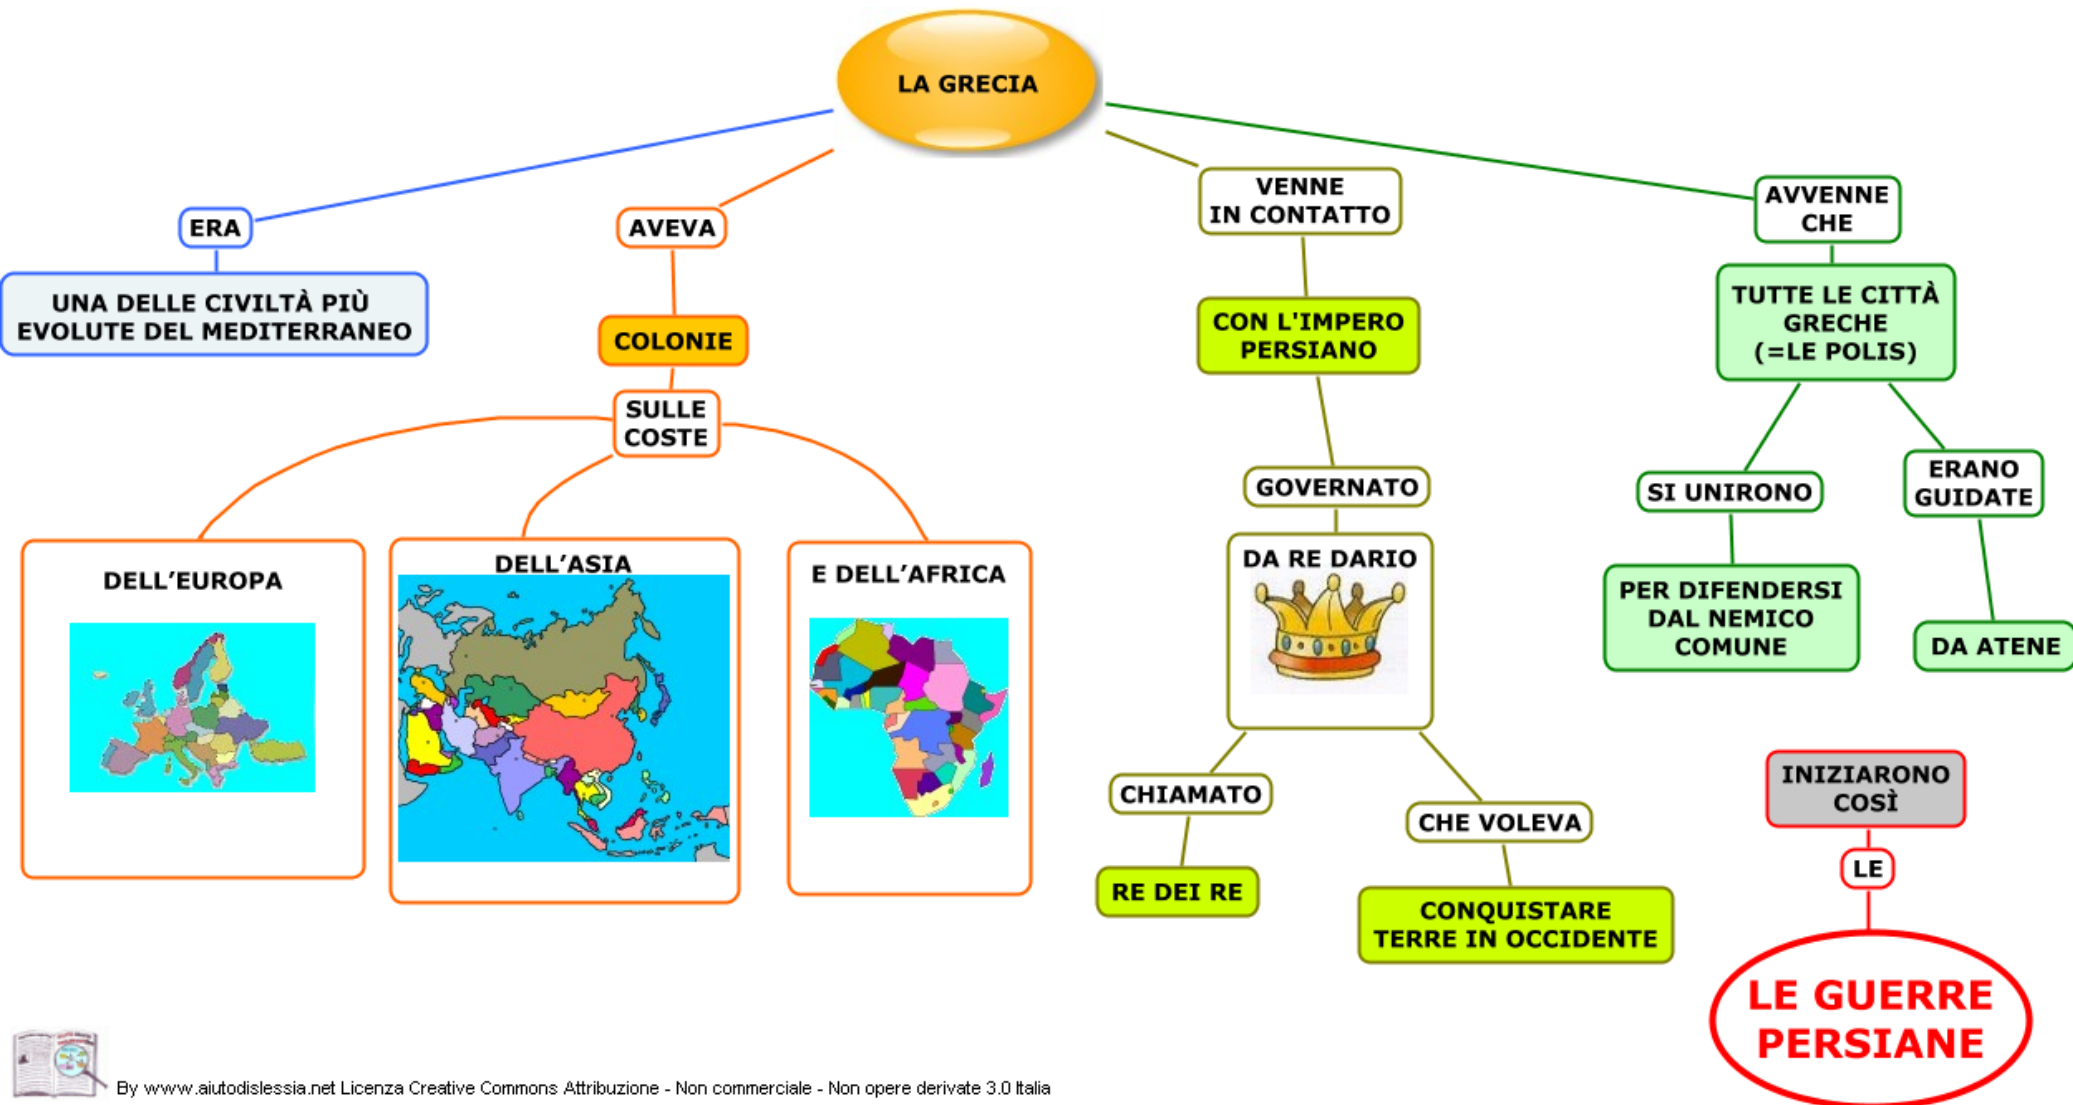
LA GRECIA

ERA

UNA DELLE CIVILTÀ PIÙ EVOLUTE DEL MEDITERRANEO

AVEVA

COLONIE

SULLE COSTE

DELL'EUROPA

DELL'ASIA

E DELL'AFRICA

VENNE IN CONTATTO

CON L'IMPERO PERSIANO

GOVERNATO

DA RE DARIO

CHIAMATO

RE DEI RE

CHE VOLEVA

CONQUISTARE TERRE IN OCCIDENTE

AVVENNE CHE

TUTTE LE CITTÀ GRECHE (=LE POLIS)

SI UNIRONO

PER DIFENDERSI DAL NEMICO COMUNE

ERANO GUIDATE

DA ATENE

INIZIARONO COSÌ

LE

LE GUERRE PERSIANE

By www.aiutodislessia.net Licenza Creative Commons Attribuzione - Non commerciale - Non opere derivate 3.0 Italia